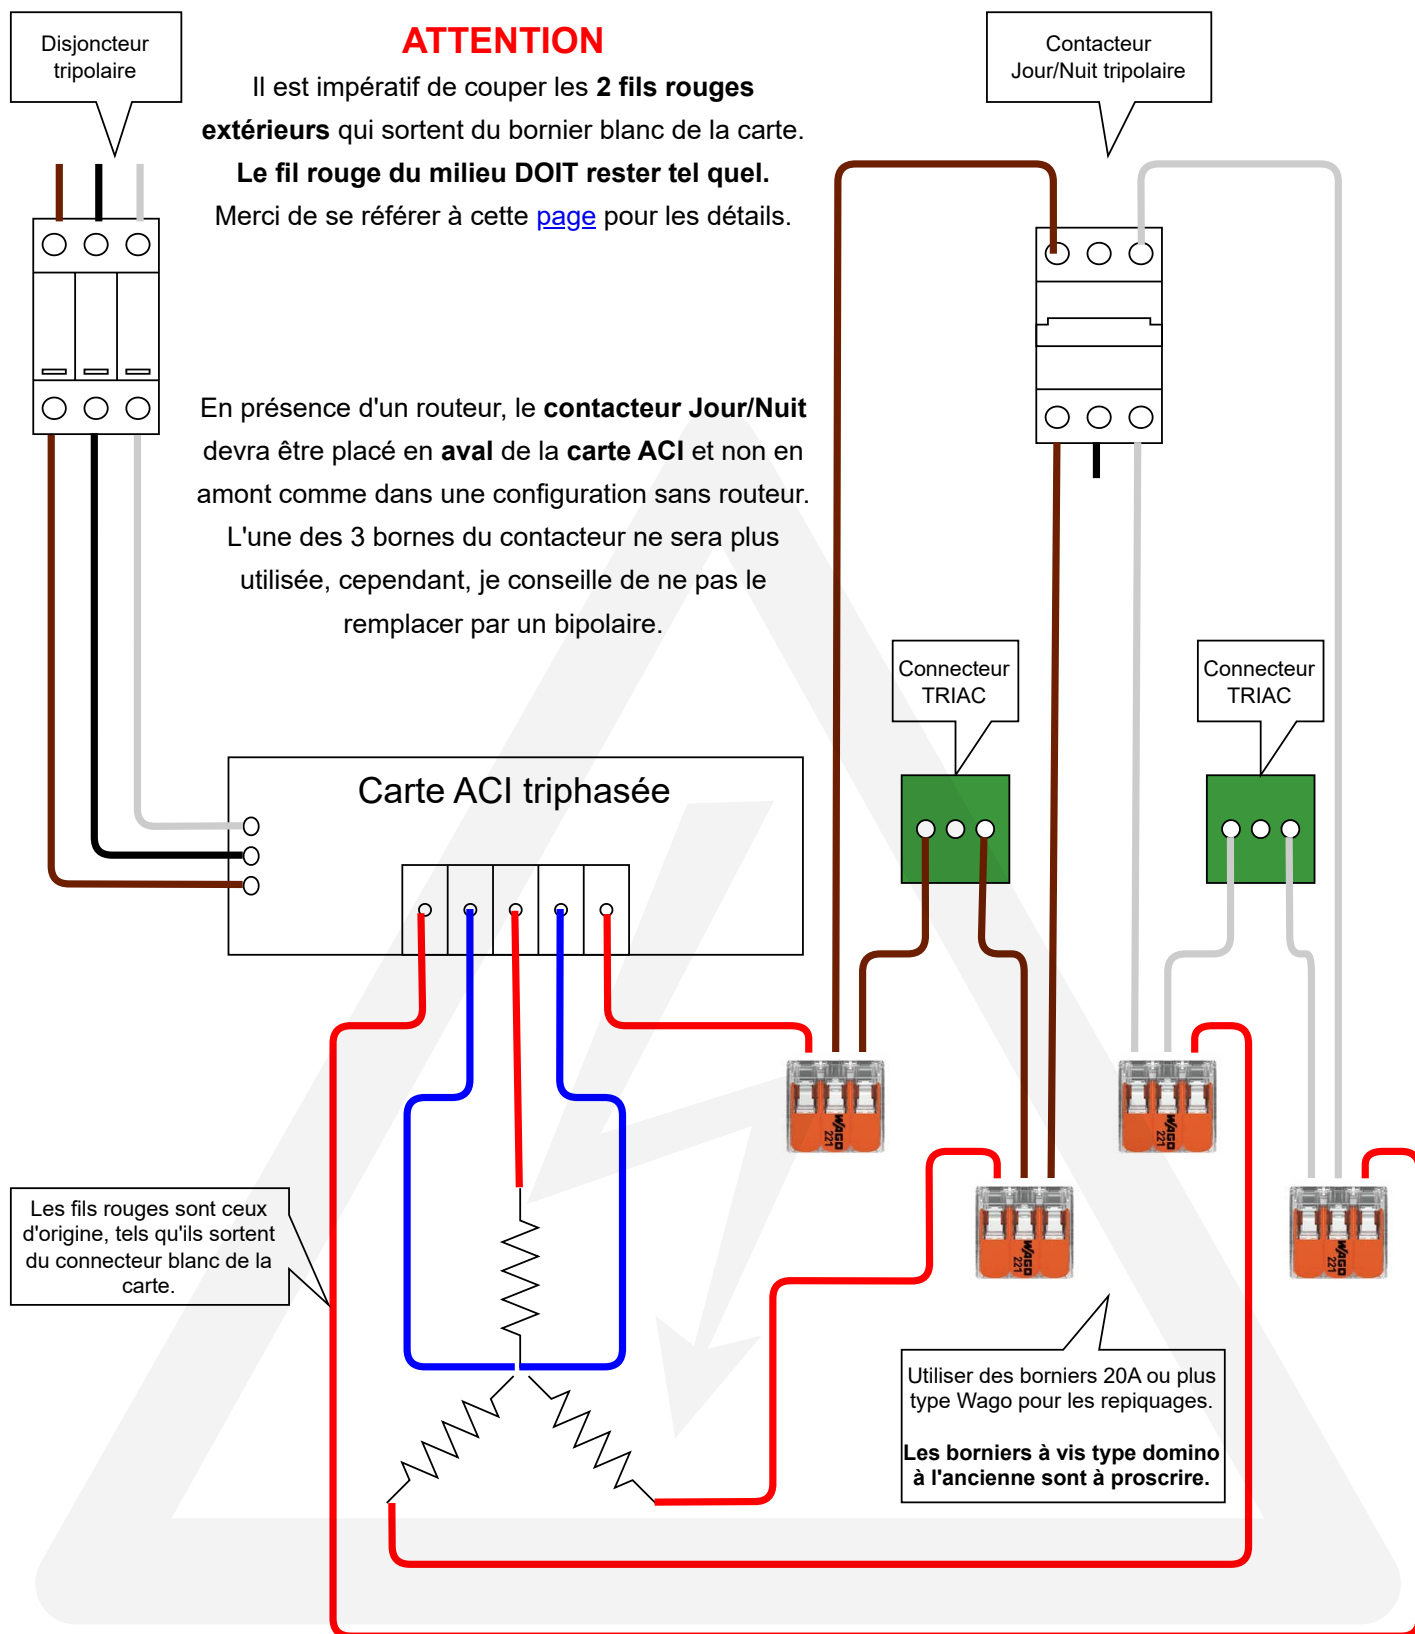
Disjoncteur tripolaire

ATTENTION

Il est impératif de couper les **2 fils rouges extérieurs** qui sortent du bornier blanc de la carte.
**Le fil rouge du milieu DOIT rester tel quel.**
Merci de se référer à cette page pour les détails.

Contacteur Jour/Nuit tripolaire

En présence d'un routeur, le **contacteur Jour/Nuit** devra être placé en **aval** de la **carte ACI** et non en amont comme dans une configuration sans routeur. L'une des 3 bornes du contacteur ne sera plus utilisée, cependant, je conseille de ne pas le remplacer par un bipolaire.

Connecteur TRIAC

Connecteur TRIAC

Carte ACI triphasée

WAGO 221

WAGO 221

WAGO 221

WAGO 221

Les fils rouges sont ceux d'origine, tels qu'ils sortent du connecteur blanc de la carte.

Utiliser des borniers 20A ou plus type Wago pour les repiquages.

**Les borniers à vis type domino à l'ancienne sont à proscrire.**